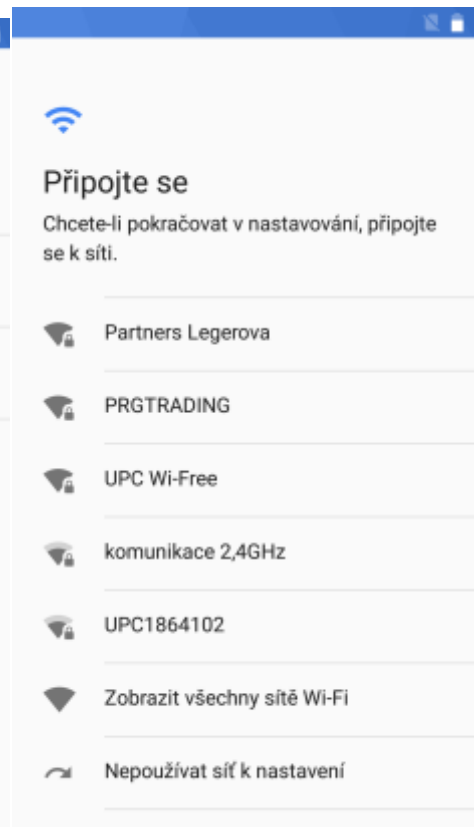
Připojte se

Chcete-li pokračovat v nastavování, připojte se k síti.

Partners Legerova

PRGTRADING

UPC Wi-Free

komunikace 2,4GHz

UPC1864102

Zobrazit všechny sítě Wi-Fi

Nepoužívat síť k nastavení